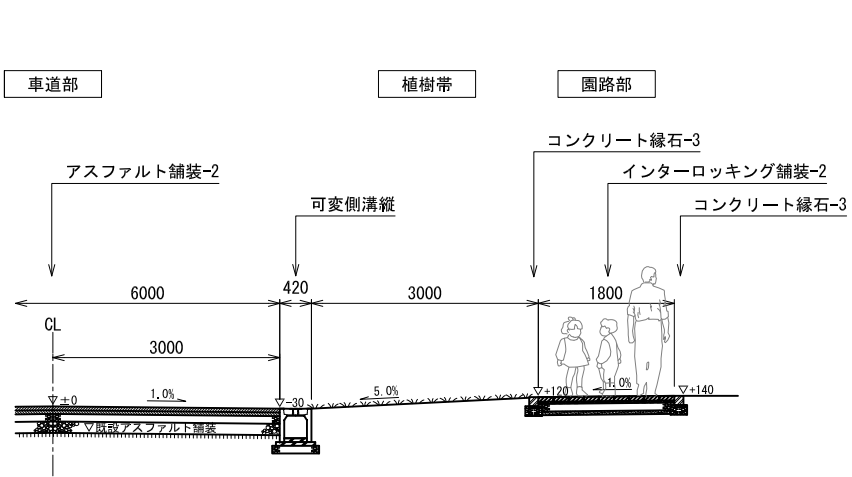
車道部

植樹帯

園路部

コンクリート縁石-3

アスファルト舗装-2

インターロッキング舗装-2

可変側溝縦

コンクリート縁石-3

6000

420

3000

1800

CL

3000

▽±0

1.0%

▽-30

5.0%

▽+120

1.0%

▽+140

▽既設アスファルト舗装